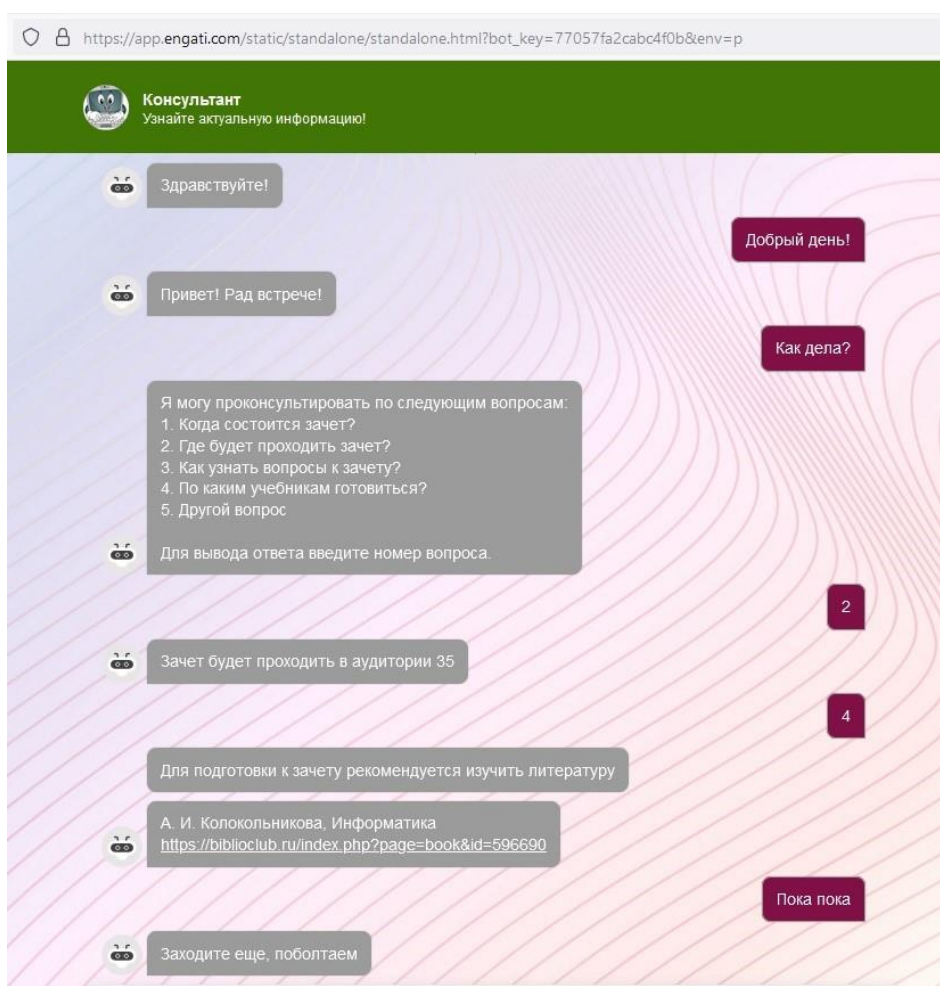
https://app.engati.com/static/standalone/standalone.html?bot_key=77057fa2cabc4f0b&env=p

Консультант
Узнайте актуальную информацию!

Здравствуйте!

Добрый день!

Привет! Рад встрече!

Как дела?

Я могу проконсультировать по следующим вопросам:
1. Когда состоится зачет?
2. Где будет проходить зачет?
3. Как узнать вопросы к зачету?
4. По каким учебникам готовиться?
5. Другой вопрос

Для вывода ответа введите номер вопроса.

2

Зачет будет проходить в аудитории 35

4

Для подготовки к зачету рекомендуется изучить литературу

А. И. Колокольникова, Информатика
https://biblioclub.ru/index.php?page=book&id=596690

Пока пока

Заходите еще, поболтаем